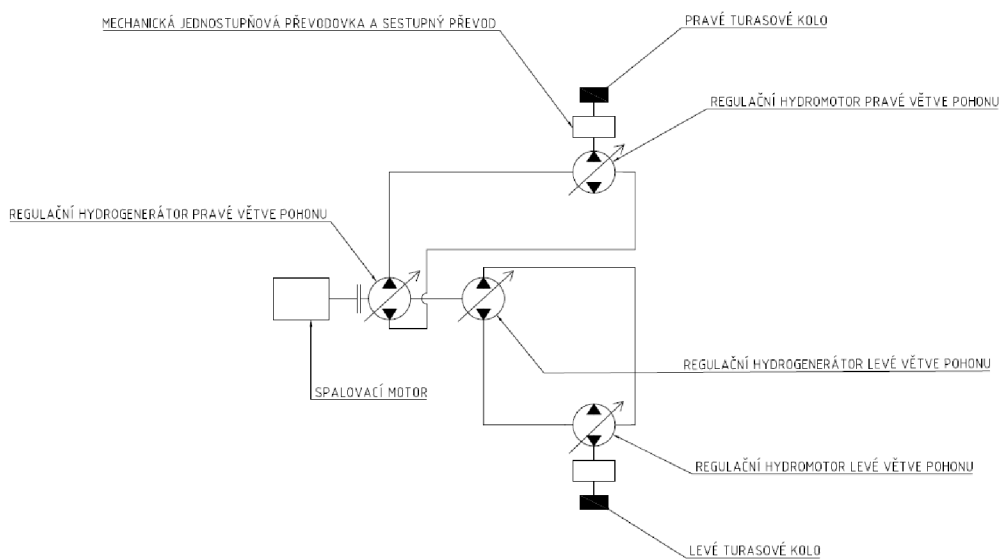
MECHANICKÁ JEDNOSTUPŇOVÁ PŘEVODOVKA A SESTUPNÝ PŘEVOD

PRAVÉ TURASOVÉ KOLO

REGULAČNÍ HYDROMOTOR PRAVÉ VĚTVE POHONU

REGULAČNÍ HYDROGENERÁTOR PRAVÉ VĚTVE POHONU

REGULAČNÍ HYDROGENERÁTOR LEVÉ VĚTVE POHONU

SPALOVACÍ MOTOR

REGULAČNÍ HYDROMOTOR LEVÉ VĚTVE POHONU

LEVÉ TURASOVÉ KOLO